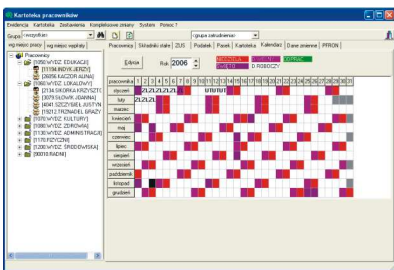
Kartoteka pracowników

Ewidencja Kartoteka Zestawienia Kompleksowe zmiany System Pomoc ?

Grupa: wszystkich

Grupa zatrudnienia:

wg miejsc pracy | wg miejsc wypłaty

Pracownicy | Składniki stałe | ZUS | Podatek | Potrąc | Kartoteka | Kalendarz | Dane zmienne | PFRON

Pracownicy
[1050] WYDZ. EDUKACJI
[1119] LINDYK JERZY
[2605] KACZOR ALINA
[1060] WYDZ. LOKALOWY
[2134] SIKORKA KRZYSZTO
[3079] SŁOWIK JOANNA
[4041] SZCZYGIEŁ JUSTYN
[1361] TRZNADEL GRAŻY
[1070] WYDZ. KULTURY
[1090] WYDZ. ZDROWIA
[1130] WYDZ. ADMINISTRACJI
[1170] FIZYCZNI
[1230] WYDZ. ŚRODOWISKA
[0001] RADNI

Edycja | Rok 2006

NIEOBECNA | ZWOLNIENIE | L4 | ZDROWE
URLOP | ... | O POBORCY

| pracownika | 1 | 2 | 3 | 4 | 5 | 6 | 7 | 8 | 9 | 10 | 11 | 12 | 13 | 14 | 15 | 16 | 17 | 18 | 19 | 20 | 21 | 22 | 23 | 24 | 25 | 26 | 27 | 28 | 29 | 30 | 31 |
|---|---|---|---|---|---|---|---|---|---|---|---|---|---|---|---|---|---|---|---|---|---|---|---|---|---|---|---|---|---|---|---|
| styczeń | | | | | | | | | | | | | | | | | | | | | | | | | | | | | | | |
| luty | | | | | | | | | | | | | | | | | | | | | | | | | | | | | | | |
| marzec | | | | | | | | | | | | | | | | | | | | | | | | | | | | | | | |
| kwiecień | | | | | | | | | | | | | | | | | | | | | | | | | | | | | | | |
| maj | | | | | | | | | | | | | | | | | | | | | | | | | | | | | | | |
| czerwiec | | | | | | | | | | | | | | | | | | | | | | | | | | | | | | | |
| lipiec | | | | | | | | | | | | | | | | | | | | | | | | | | | | | | | |
| sierpień | | | | | | | | | | | | | | | | | | | | | | | | | | | | | | | |
| wrzesień | | | | | | | | | | | | | | | | | | | | | | | | | | | | | | | |
| październik | | | | | | | | | | | | | | | | | | | | | | | | | | | | | | | |
| listopad | | | | | | | | | | | | | | | | | | | | | | | | | | | | | | | |
| grudzień | | | | | | | | | | | | | | | | | | | | | | | | | | | | | | | |